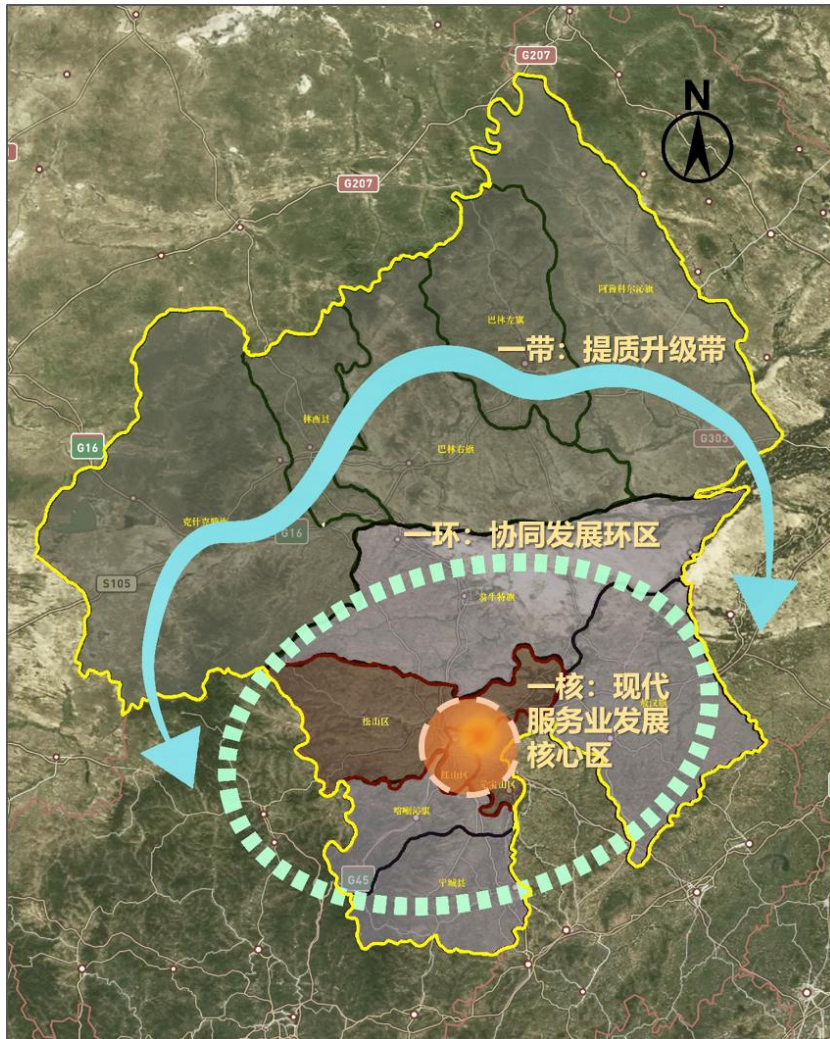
G207

N

G207

阿鲁科尔沁旗

巴林左旗

一带：提质升级带

林西县

巴林右旗

G303

G16

克什克腾旗

G16

一环：协同发展环区

S105

翁牛特旗

一核：现代服务业发展核心区

松山区

敖汉旗

红山区

元宝山区

喀喇沁旗

G45

宁城县